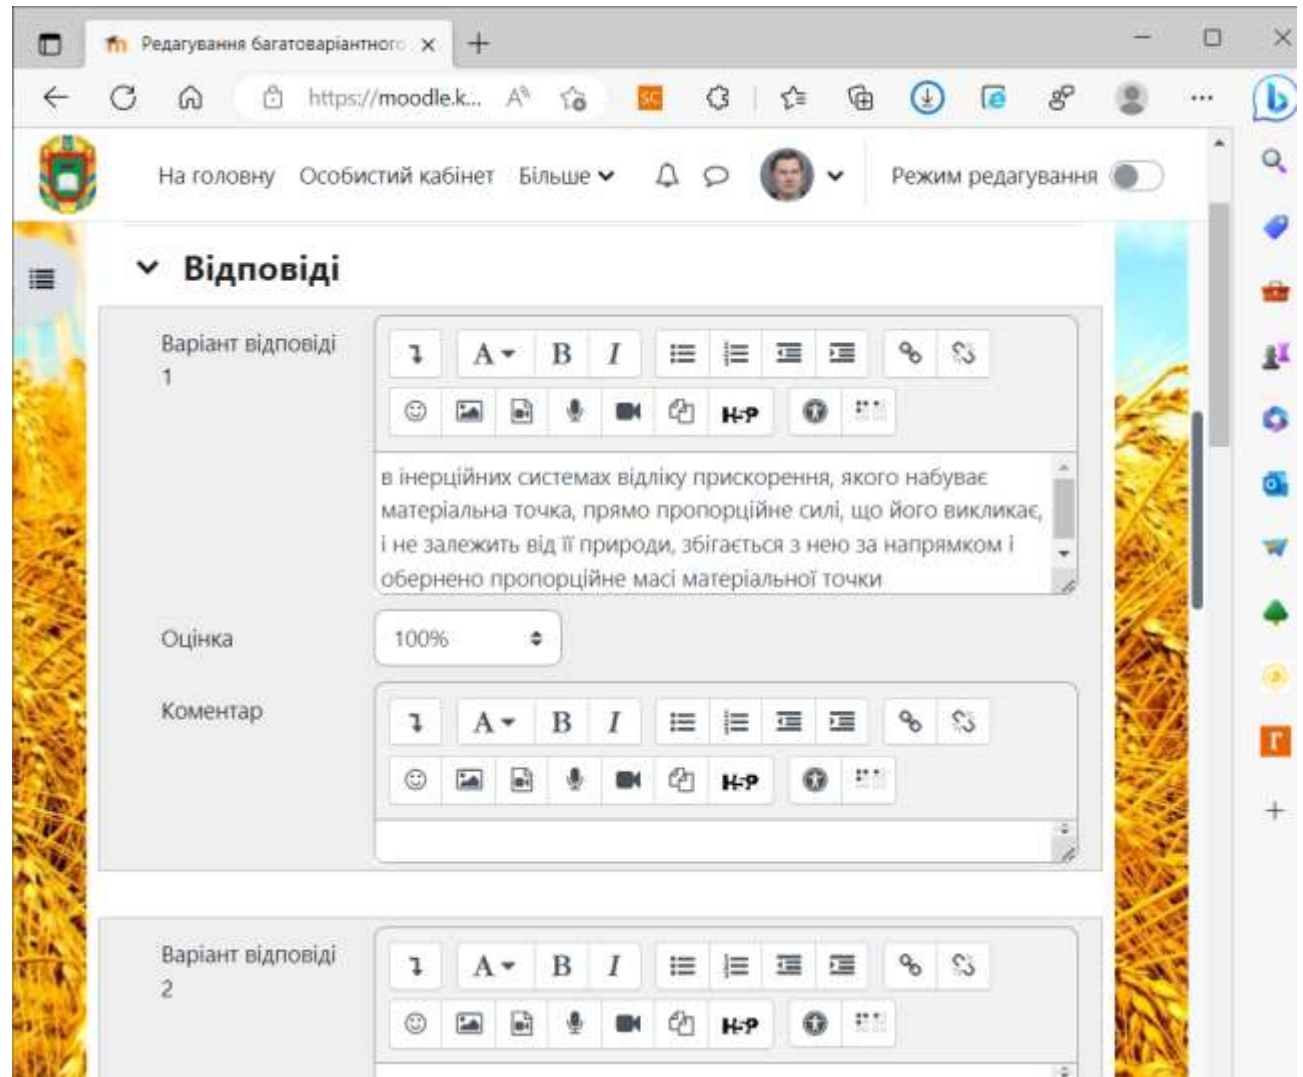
Редагування багатоваріантного ×

https://moodle.k...

На головну Особистий кабінет Більше

Режим редагування

Відповіді

Варіант відповіді 1

A B I

H-P

в інерційних системах відліку прискорення, якого набуває матеріальна точка, прямо пропорційне силі, що його викликає, і не залежить від її природи, збігається з нею за напрямком і обернено пропорційне масі матеріальної точки

Оцінка

100%

Коментар

A B I

H-P

Варіант відповіді 2

A B I

H-P